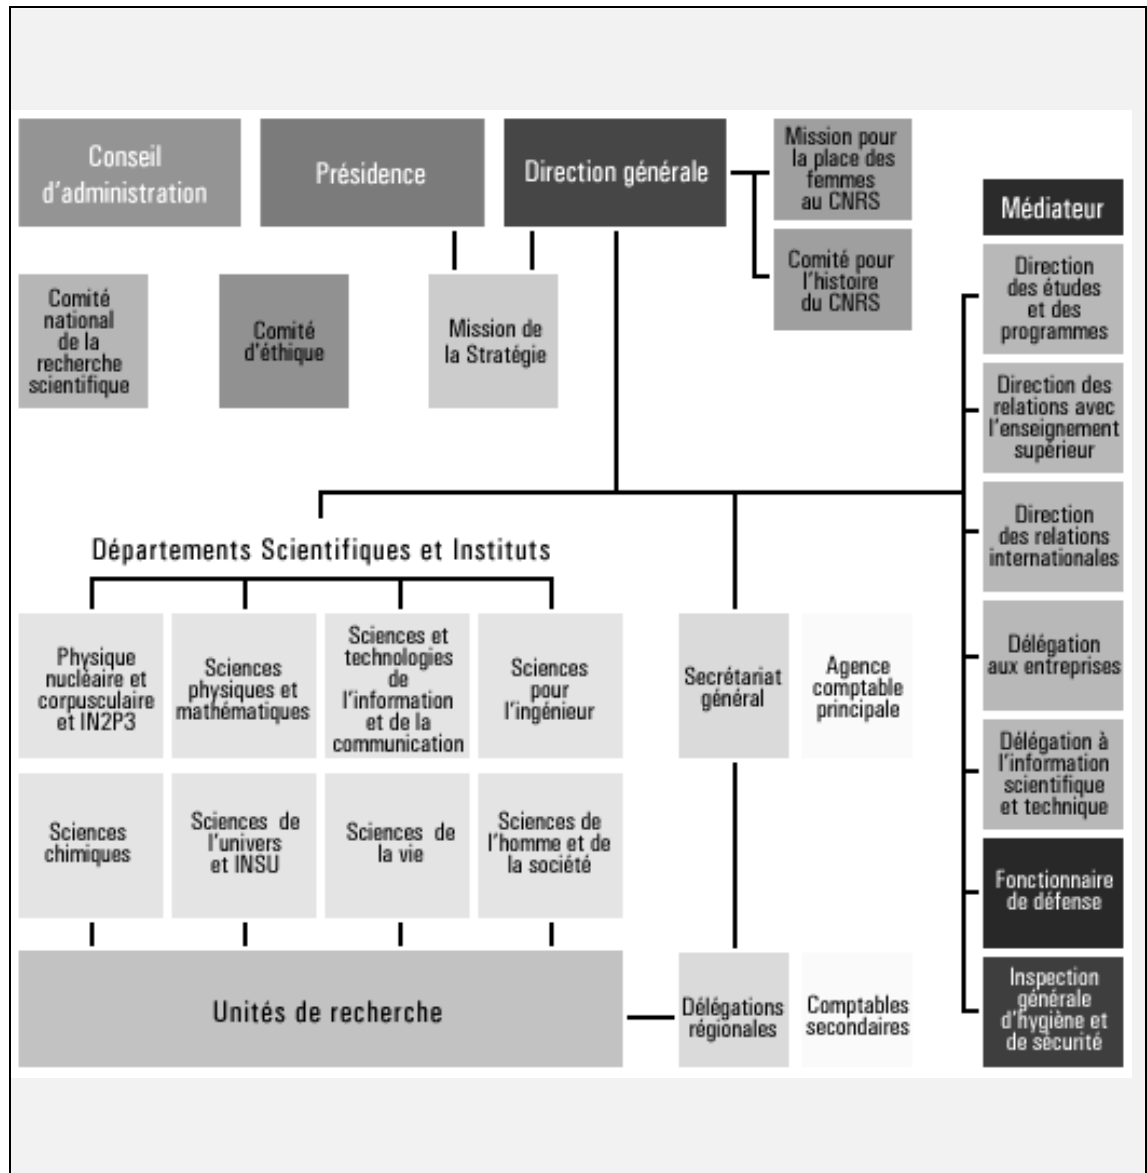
Conseil d'administration

Présidence

Direction générale

Mission pour la place des femmes au CNRS

Comité pour l'histoire du CNRS

Médiateur

Comité national de la recherche scientifique

Comité d'éthique

Mission de la Stratégie

Direction des études et des programmes

Direction des relations avec l'enseignement supérieur

Direction des relations internationales

Délégation aux entreprises

Délégation à l'information scientifique et technique

Fonctionnaire de défense

Inspection générale d'hygiène et de sécurité

Départements Scientifiques et Instituts

Physique nucléaire et corpusculaire et IN2P3

Sciences physiques et mathématiques

Sciences et technologies de l'information et de la communication

Sciences pour l'ingénieur

Secrétariat général

Agence comptable principale

Sciences chimiques

Sciences de l'univers et INSU

Sciences de la vie

Sciences de l'homme et de la société

Unités de recherche

Délégations régionales

Comptables secondaires